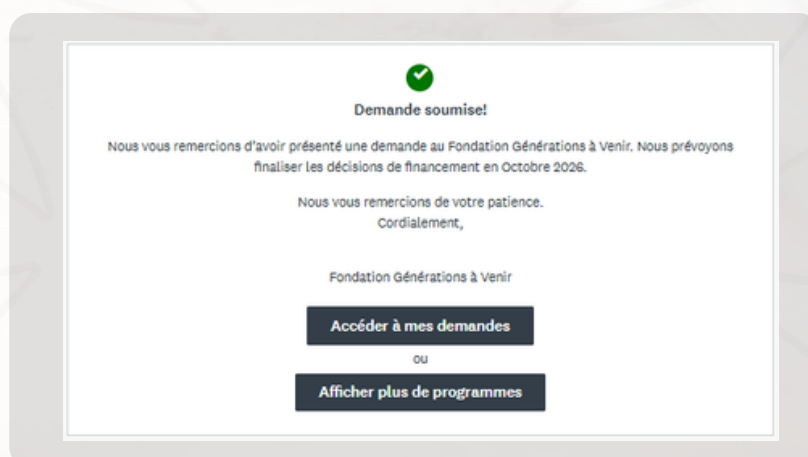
Demande soumise!

Nous vous remercions d'avoir présenté une demande au Fondation Générations à Venir. Nous prévoyons finaliser les décisions de financement en Octobre 2026.

Nous vous remercions de votre patience.
Cordialement,

Fondation Générations à Venir

Accéder à mes demandes

ou

Afficher plus de programmes